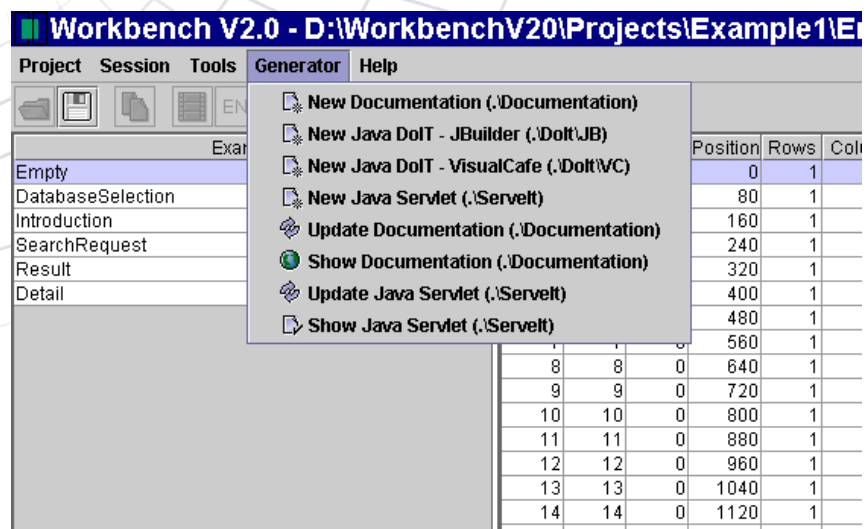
Workbench V2.0 - D:\WorkbenchV20\Projects\Example1\E

Project Session Tools Generator Help

EN

Exar

Empty
DatabaseSelection
Introduction
SearchRequest
Result
Detail

New Documentation (.\Documentation)
New Java DoIT - JBuilder (.\DoIt\JB)
New Java DoIT - VisualCafe (.\DoIt\VC)
New Java Servlet (.\Servelt)
Update Documentation (.\Documentation)
Show Documentation (.\Documentation)
Update Java Servlet (.\Servelt)
Show Java Servlet (.\Servelt)

| | | | Position | Rows | Colu |
|---|---|---|---|---|---|
| | | | 0 | 1 | |
| | | | 80 | 1 | |
| | | | 160 | 1 | |
| | | | 240 | 1 | |
| | | | 320 | 1 | |
| | | | 400 | 1 | |
| | | | 480 | 1 | |
| | | | 560 | 1 | |
| 8 | 8 | 0 | 640 | 1 | |
| 9 | 9 | 0 | 720 | 1 | |
| 10 | 10 | 0 | 800 | 1 | |
| 11 | 11 | 0 | 880 | 1 | |
| 12 | 12 | 0 | 960 | 1 | |
| 13 | 13 | 0 | 1040 | 1 | |
| 14 | 14 | 0 | 1120 | 1 | |